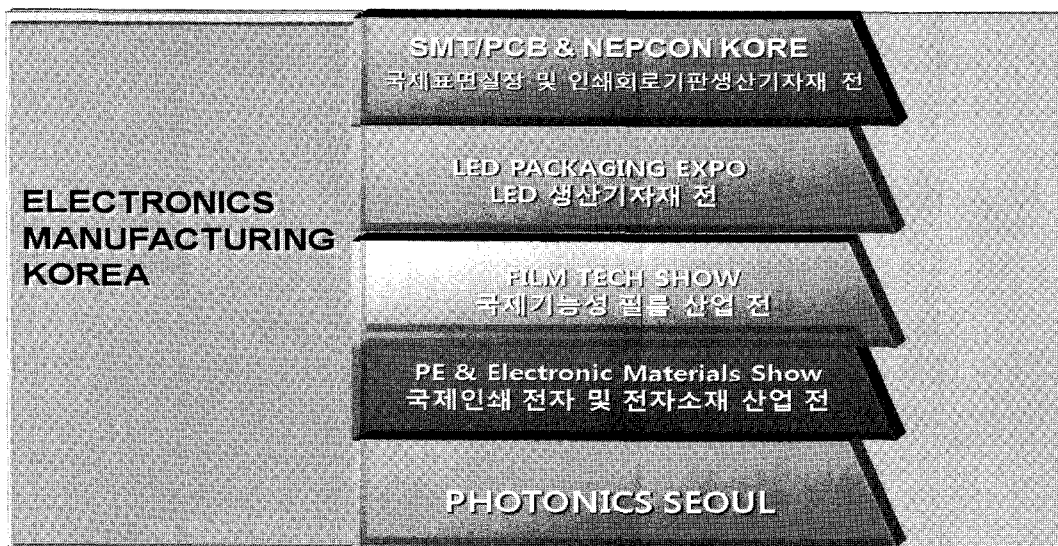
ELECTRONICS MANUFACTURING KOREA

SMT/PCB & NEPCON KORE
국제표면실장 및 인쇄회로기판생산기자재 전

LED PACKAGING EXPO
LED 생산기자재 전

FILM TECH SHOW
국제기능성 필름 산업 전

PE & Electronic Materials Show
국제인쇄 전자 및 전자소재 산업 전

PHOTONICS SEOUL